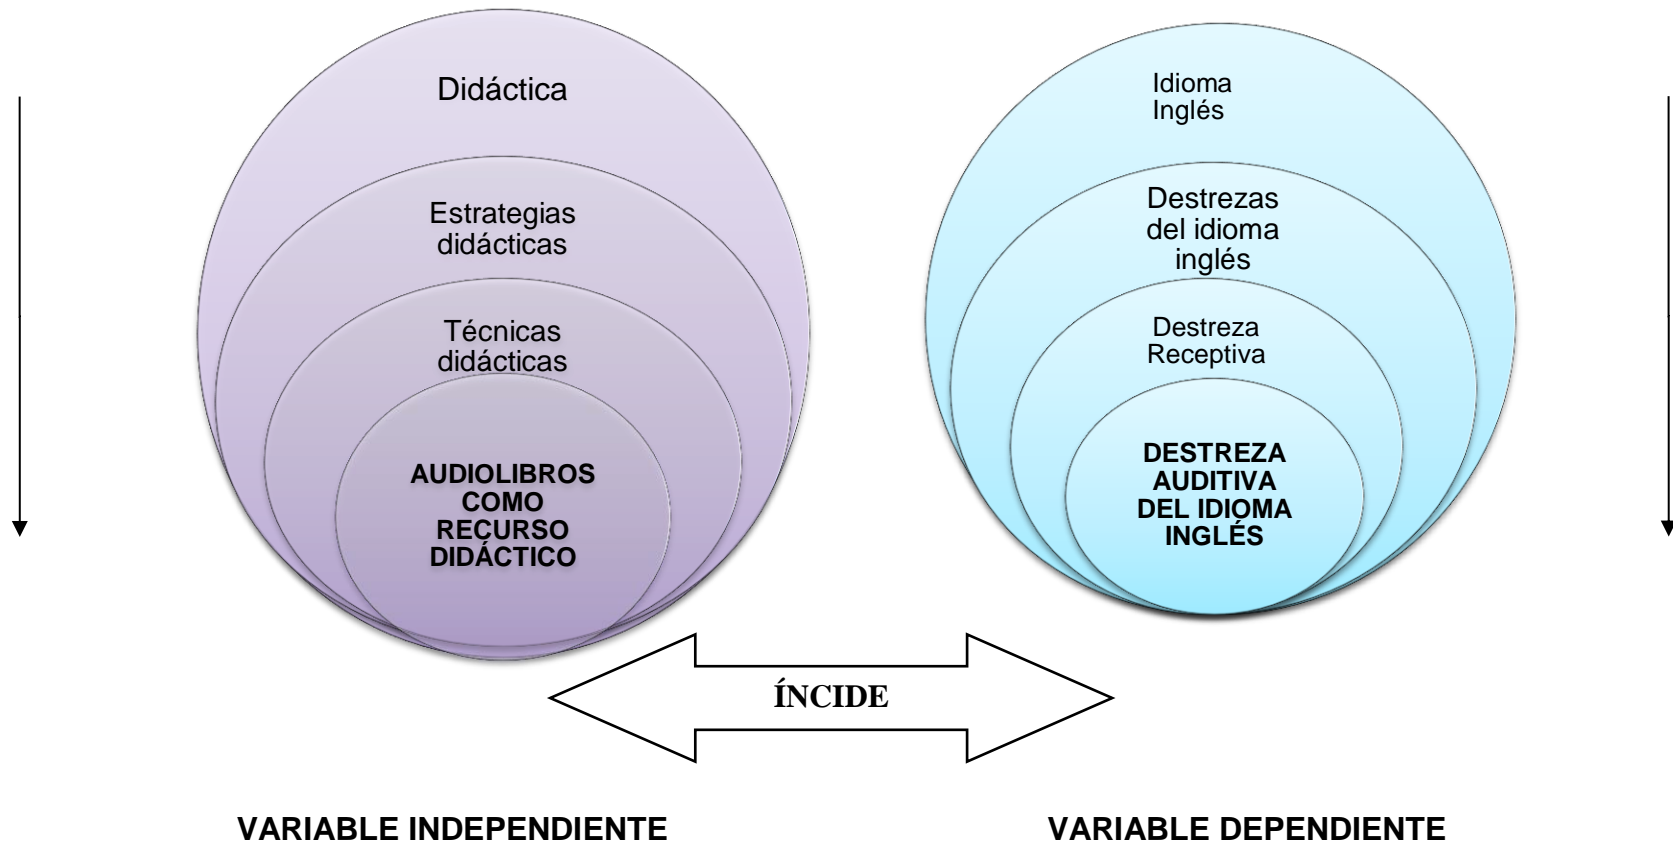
Didáctica

Estrategias didácticas

Técnicas didácticas

AUDIOLIBROS COMO RECURSO DIDÁCTICO

Idioma Inglés

Destrezas del idioma inglés

Destreza Receptiva

DESTREZA AUDITIVA DEL IDIOMA INGLÉS

ÍNCIDE

VARIABLE INDEPENDIENTE

VARIABLE DEPENDIENTE